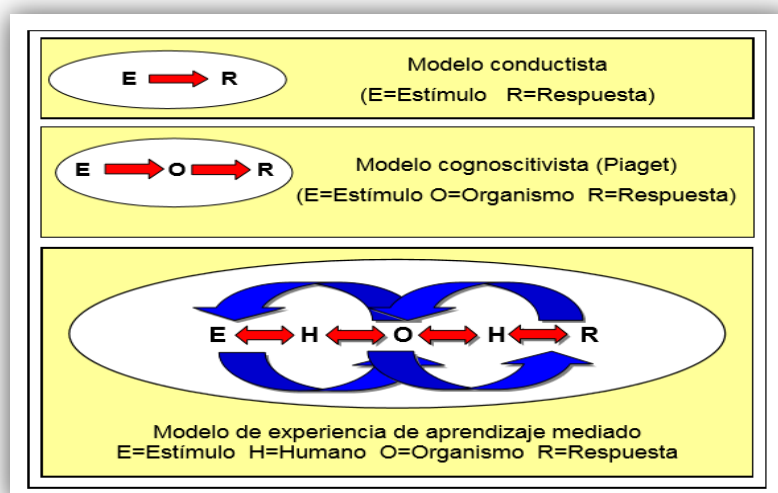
E R

Modelo conductista
(E=Estímulo R=Respuesta)

E O R

Modelo cognoscitivista (Piaget)
(E=Estímulo O=Organismo R=Respuesta)

E H O H R

Modelo de experiencia de aprendizaje mediado
E=Estímulo H=Humano O=Organismo R=Respuesta